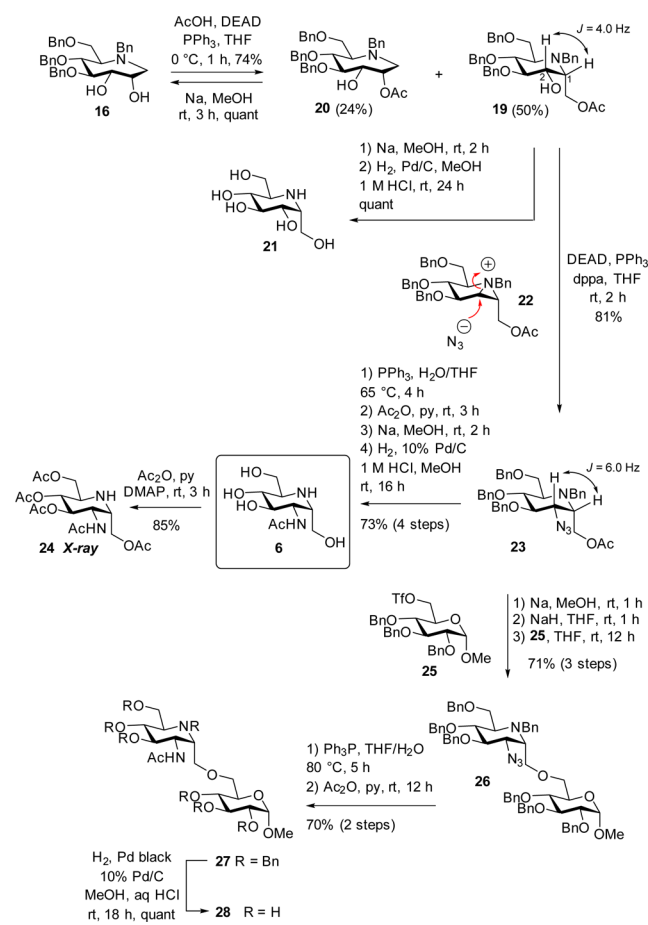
BnO BnO BnO N Bn OH
16

AcOH, DEAD
PPh$_3$, THF
0 °C, 1 h, 74%

Na, MeOH
rt, 3 h, quant

BnO BnO BnO N Bn OAc
20 (24%)

+

BnO BnO BnO H NBn H HO OAc
$J$ = 4.0 Hz
2 1
19 (50%)

1) Na, MeOH, rt, 2 h
2) H$_2$, Pd/C, MeOH
1 M HCl, rt, 24 h
quant

HO HO HO NH HO OH
21

BnO BnO BnO NBn
22
N$_3$ OAc

DEAD, PPh$_3$
dppa, THF
rt, 2 h
81%

1) PPh$_3$, H$_2$O/THF
65 °C, 4 h
2) Ac$_2$O, py, rt, 3 h
3) Na, MeOH, rt, 2 h
4) H$_2$, 10% Pd/C
1 M HCl, MeOH
rt, 16 h

73% (4 steps)

BnO BnO BnO H NBn H N$_3$ OAc
$J$ = 6.0 Hz
23

HO HO HO NH AcHN OH
6

Ac$_2$O, py
DMAP, rt, 3 h
85%

AcO AcO AcO NH AcHN OAc
24 X-ray

TfO BnO BnO BnO OMe
25

1) Na, MeOH, rt, 1 h
2) NaH, THF, rt, 1 h
3) 25, THF, rt, 12 h
71% (3 steps)

BnO BnO BnO NBn N$_3$ O BnO BnO BnO OMe
26

1) Ph$_3$P, THF/H$_2$O
80 °C, 5 h
2) Ac$_2$O, py, rt, 12 h
70% (2 steps)

RO RO RO NR AcHN O RO RO RO OMe

H$_2$, Pd black
10% Pd/C
MeOH, aq HCl
rt, 18 h, quant

27 R = Bn
28 R = H